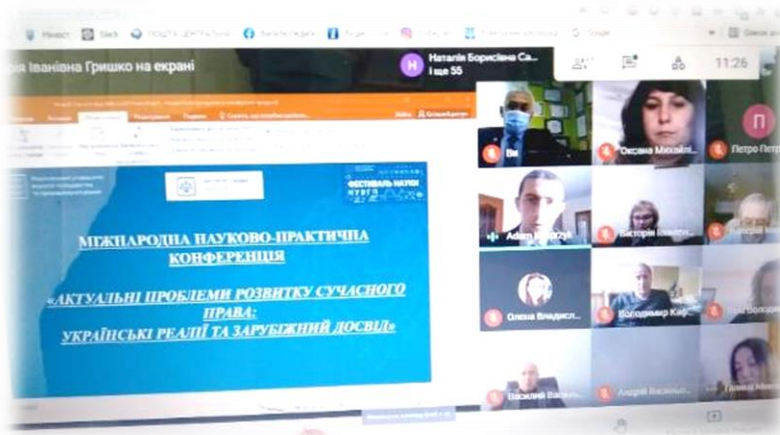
Міністерство Slack

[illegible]ія Іванівна Гришко на екрані

Наталія Борисівна Са... і ще 55

11:26

МІЖНАРОДНА НАУКОВО-ПРАКТИЧНА КОНФЕРЕНЦІЯ

«АКТУАЛЬНІ ПРОБЛЕМИ РОЗВИТКУ СУЧАСНОГО ПРАВА: УКРАЇНСЬКІ РЕАЛІЇ ТА ЗАРУБІЖНИЙ ДОСВІД»

ФЕСТИВАЛЬ НАУКИ НУВГП

Ві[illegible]

Оксана Михайл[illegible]

П

Петро Петр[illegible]

Adam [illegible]czyk

Вікторія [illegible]

Валерій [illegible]

Олена Владисл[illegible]

Володимир Кар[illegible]

Волод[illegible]

Василий Васил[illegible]

Андрій Васильо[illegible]

Галина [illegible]